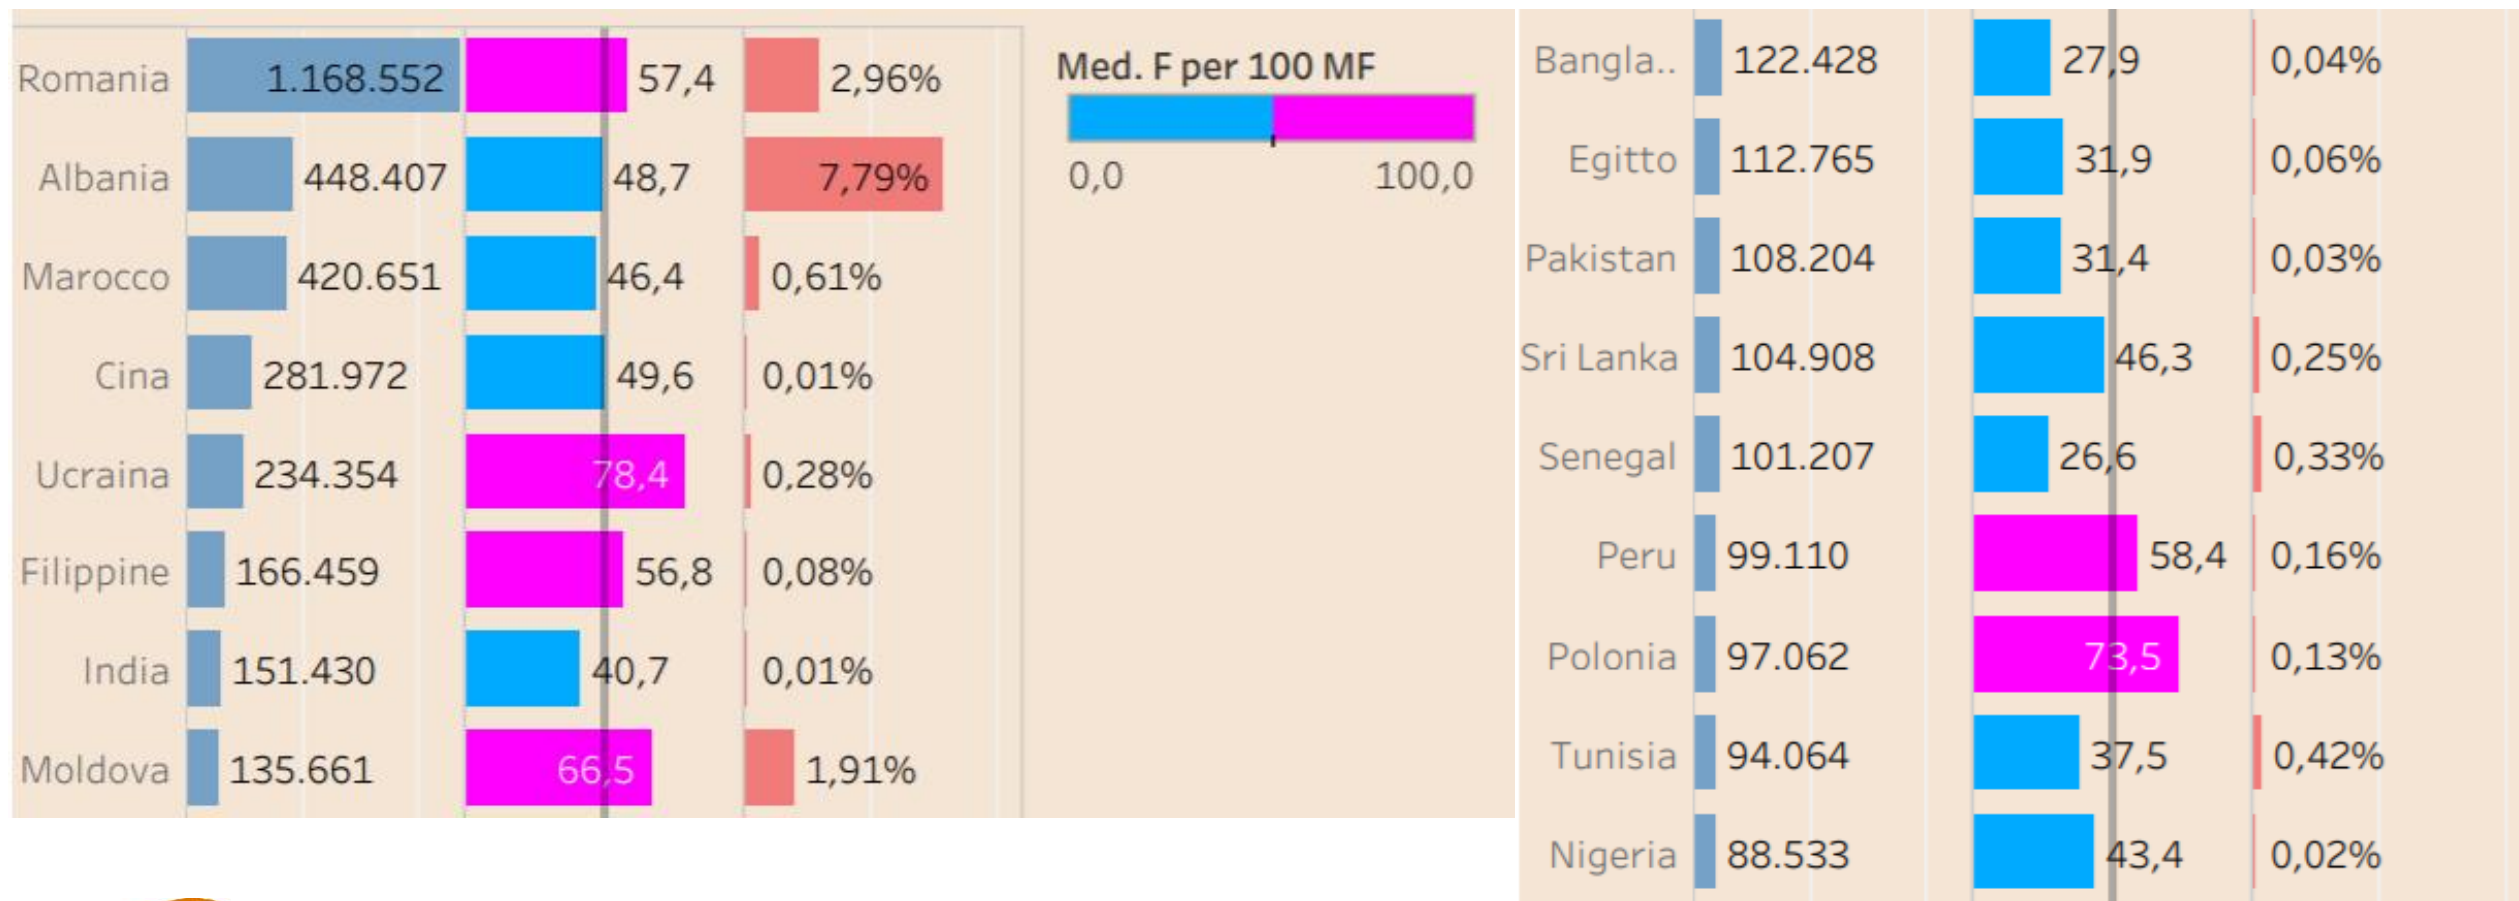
| | | | |
|---|---|---|---|
| Romania | 1.168.552 | 57,4 | 2,96% |
| Albania | 448.407 | 48,7 | 7,79% |
| Marocco | 420.651 | 46,4 | 0,61% |
| Cina | 281.972 | 49,6 | 0,01% |
| Ucraina | 234.354 | 78,4 | 0,28% |
| Filippine | 166.459 | 56,8 | 0,08% |
| India | 151.430 | 40,7 | 0,01% |
| Moldova | 135.661 | 66,5 | 1,91% |

Med. F per 100 MF

0,0 100,0

| | | | |
|---|---|---|---|
| Bangla.. | 122.428 | 27,9 | 0,04% |
| Egitto | 112.765 | 31,9 | 0,06% |
| Pakistan | 108.204 | 31,4 | 0,03% |
| Sri Lanka | 104.908 | 46,3 | 0,25% |
| Senegal | 101.207 | 26,6 | 0,33% |
| Peru | 99.110 | 58,4 | 0,16% |
| Polonia | 97.062 | 73,5 | 0,13% |
| Tunisia | 94.064 | 37,5 | 0,42% |
| Nigeria | 88.533 | 43,4 | 0,02% |